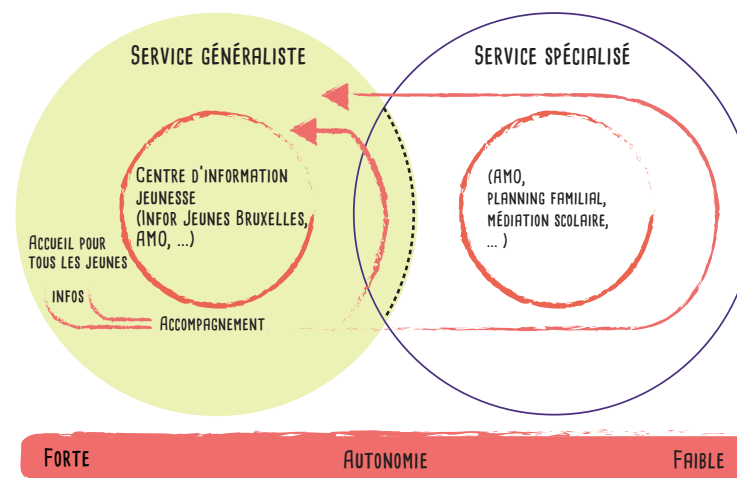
Service généraliste

Service spécialisé

Centre d'information jeunesse (Infor Jeunes Bruxelles, AMO, ...)

(AMO, planning familial, médiation scolaire, ... )

Accueil pour tous les jeunes

Infos

Accompagnement

Forte

Autonomie

Faible